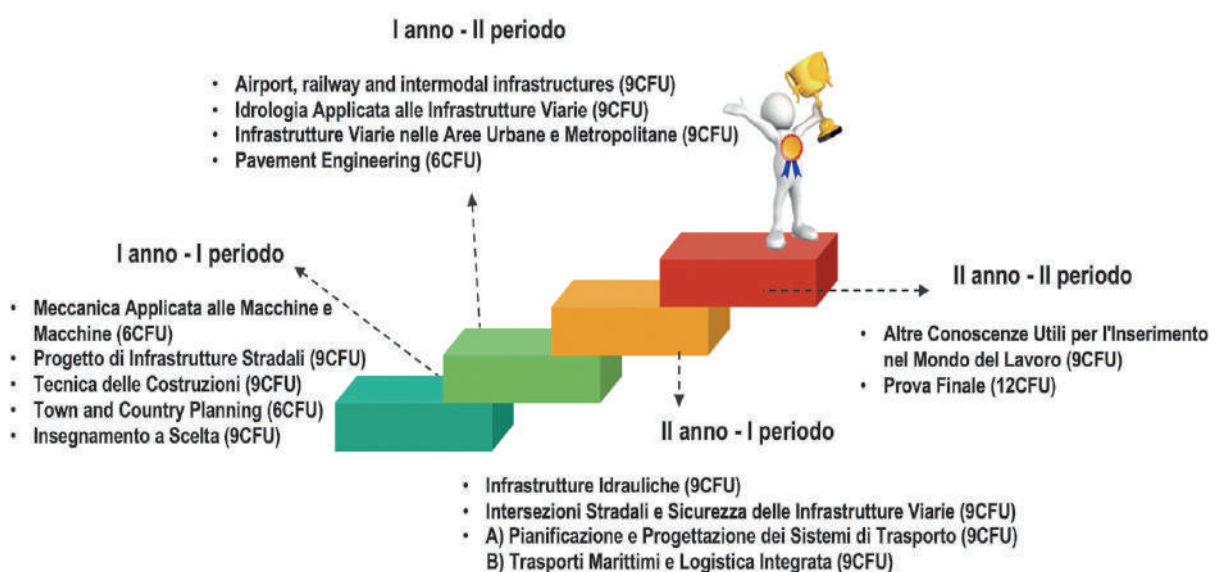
I anno - II periodo

- Airport, railway and intermodal infrastructures (9CFU)
- Idrologia Applicata alle Infrastrutture Viarie (9CFU)
- Infrastrutture Viarie nelle Aree Urbane e Metropolitane (9CFU)
- Pavement Engineering (6CFU)

I anno - I periodo

- Meccanica Applicata alle Macchine e Macchine (6CFU)
- Progetto di Infrastrutture Stradali (9CFU)
- Tecnica delle Costruzioni (9CFU)
- Town and Country Planning (6CFU)
- Insegnamento a Scelta (9CFU)

II anno - II periodo

- Altre Conoscenze Utili per l'Inserimento nel Mondo del Lavoro (9CFU)
- Prova Finale (12CFU)

II anno - I periodo

- Infrastrutture Idrauliche (9CFU)
- Intersezioni Stradali e Sicurezza delle Infrastrutture Viarie (9CFU)
- A) Pianificazione e Progettazione dei Sistemi di Trasporto (9CFU)
B) Trasporti Marittimi e Logistica Integrata (9CFU)